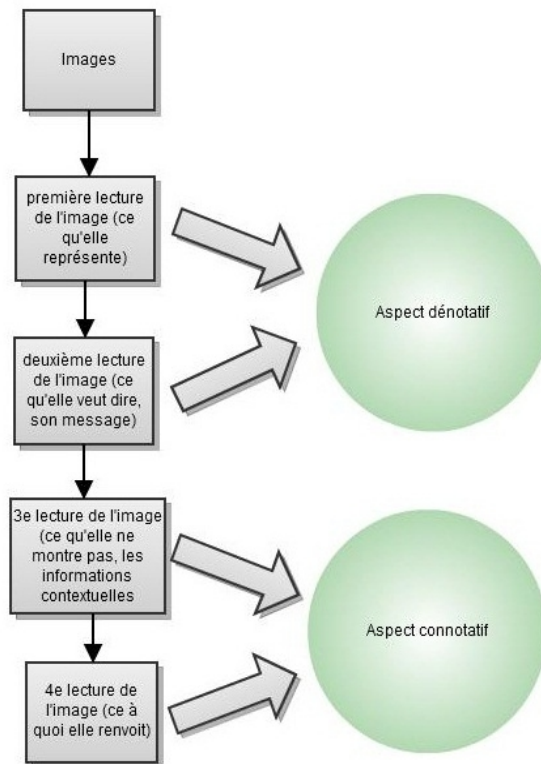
Images

première lecture de l'image (ce qu'elle représente)

deuxième lecture de l'image (ce qu'elle veut dire, son message)

3e lecture de l'image (ce qu'elle ne montre pas, les informations contextuelles

4e lecture de l'image (ce à quoi elle renvoit)

Aspect dénotatif

Aspect connotatif